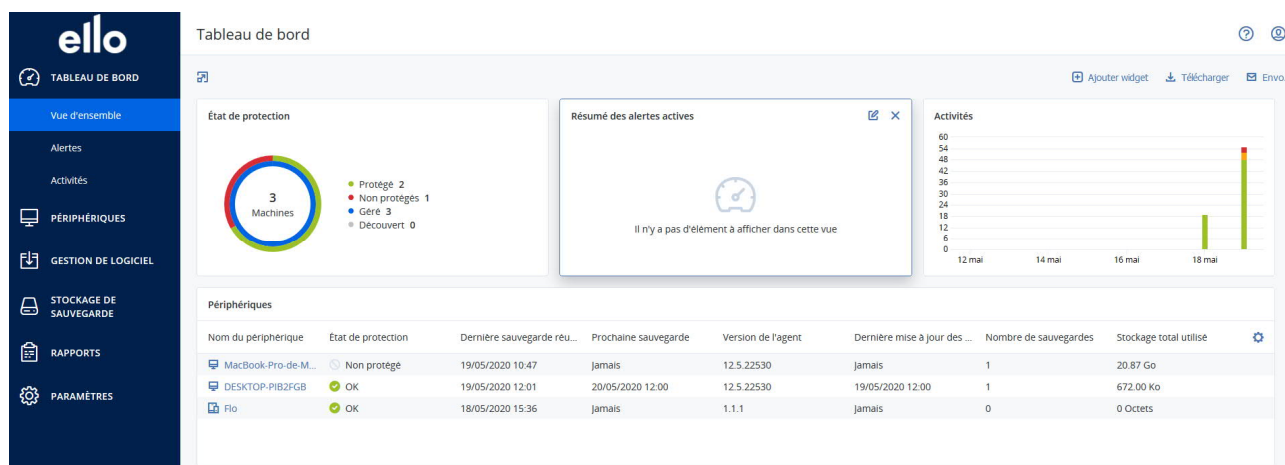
ello

TABLEAU DE BORD
Vue d'ensemble
Alertes
Activités
PÉRIPHÉRIQUES
GESTION DE LOGICIEL
STOCKAGE DE SAUVEGARDE
RAPPORTS
PARAMÈTRES

Tableau de bord

Ajouter widget   Télécharger   Envo

État de protection
3
Machines
Protégé 2
Non protégés 1
Géré 3
Découvert 0

Résumé des alertes actives
Il n'y a pas d'élément à afficher dans cette vue

Activités
60
54
48
42
36
30
24
18
12
6
0
12 mai   14 mai   16 mai   18 mai

Périphériques

| Nom du périphérique | État de protection | Dernière sauvegarde réu... | Prochaine sauvegarde | Version de l'agent | Dernière mise à jour des ... | Nombre de sauvegardes | Stockage total utilisé |
|---|---|---|---|---|---|---|---|
| MacBook-Pro-de-M... | Non protégé | 19/05/2020 10:47 | Jamais | 12.5.22530 | Jamais | 1 | 20.87 Go |
| DESKTOP-PIB2FGB | OK | 19/05/2020 12:01 | 20/05/2020 12:00 | 12.5.22530 | 19/05/2020 12:00 | 1 | 672.00 Ko |
| Flo | OK | 18/05/2020 15:36 | Jamais | 1.1.1 | Jamais | 0 | 0 Octets |